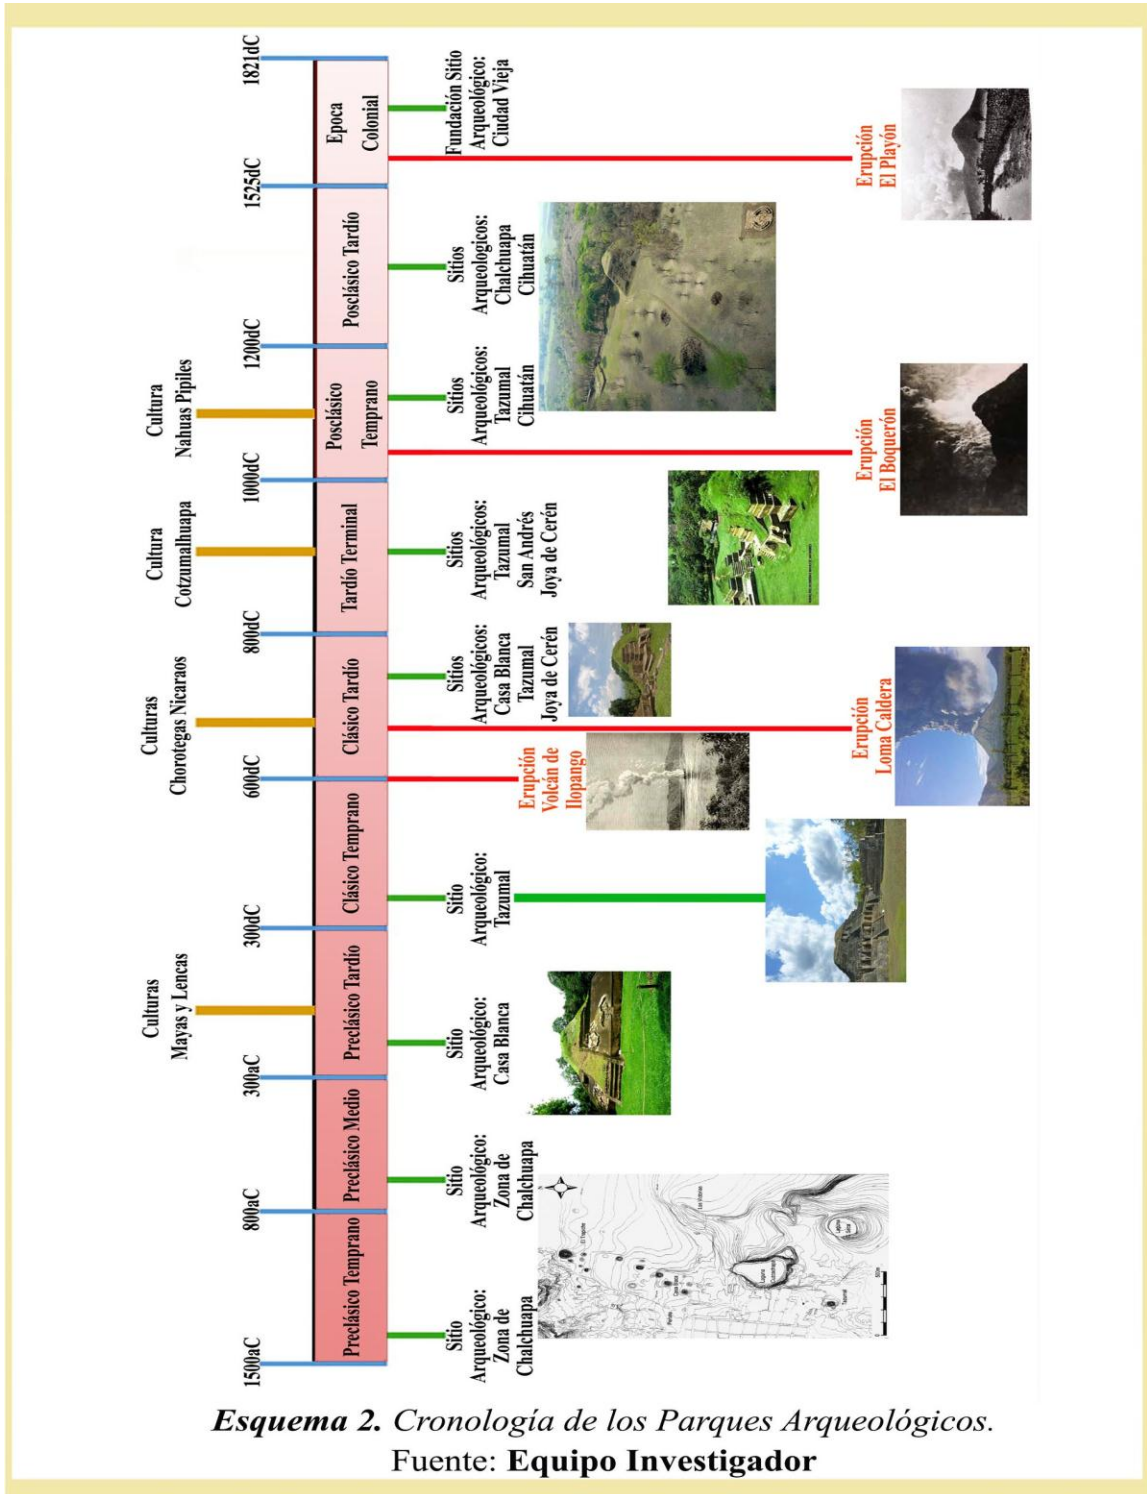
1500aC
800aC
300aC
300dC
600dC
800dC
1000dC
1200dC
1525dC
1821dC

Culturas Mayas y Lencas
Culturas Chorotegas Nicaraos
Cultura Cotzumalhuapa
Cultura Nahuas Pipiles

Preclásico Temprano
Preclásico Medio
Preclásico Tardío
Clásico Temprano
Clásico Tardío
Tardío Terminal
Posclásico Temprano
Posclásico Tardío
Epoca Colonial

Sitio Arqueológico: Zona de Chalchuapa
Sitio Arqueológico: Zona de Chalchuapa
Sitio Arqueológico: Casa Blanca
Sitio Arqueológico: Tazumal
Sitios Arqueológicos: Casa Blanca Tazumal Joya de Cerén
Sitios Arqueológicos: Tazumal San Andrés Joya de Cerén
Sitios Arqueológicos: Tazumal Cihuatán
Sitios Arqueológicos: Chalchuapa Cihuatán
Fundación Sitio Arqueológico: Ciudad Vieja

Erupción Volcán de Ilopango
Erupción Loma Caldera
Erupción El Boquerón
Erupción El Playón

Esquema 2. Cronología de los Parques Arqueológicos.
Fuente: Equipo Investigador